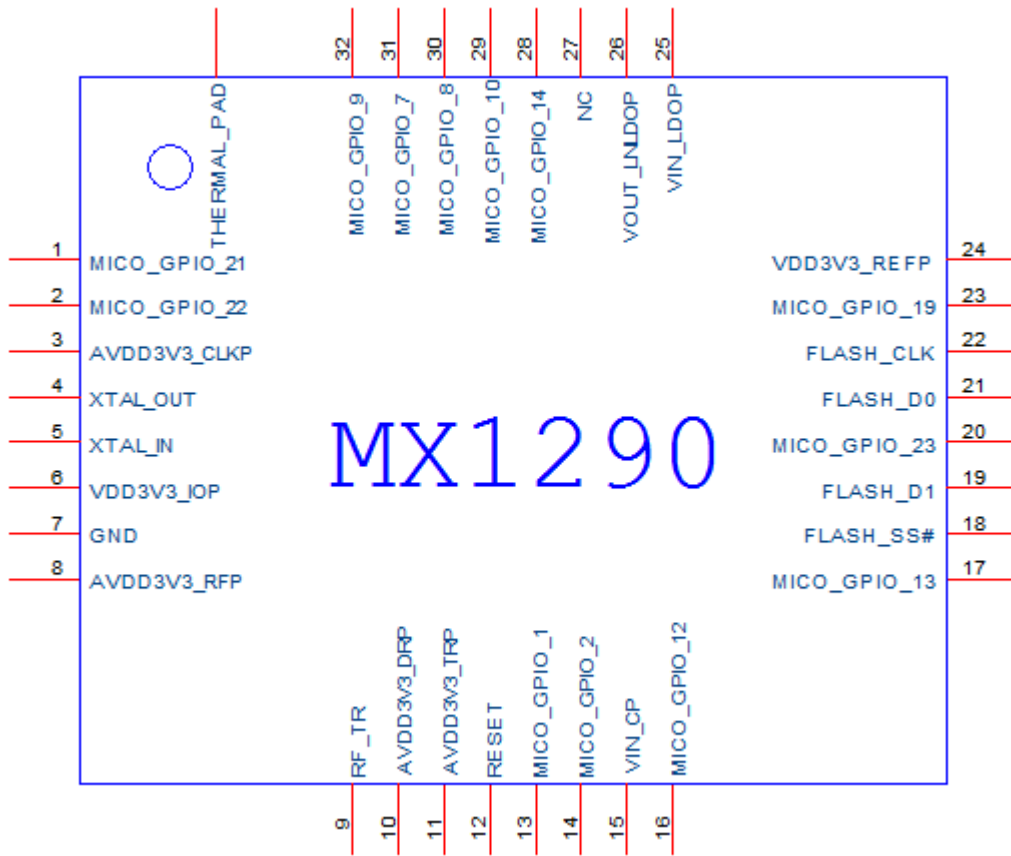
32 31 30 29 28 27 26 25

THERMAL_PAD MICO_GPIO_9 MICO_GPIO_7 MICO_GPIO_8 MICO_GPIO_10 MICO_GPIO_14 NC VOUT_LNLDOP VIN_LDOP

1 MICO_GPIO_21
2 MICO_GPIO_22
3 AVDD3V3_CLKP
4 XTAL_OUT
5 XTAL_IN
6 VDD3V3_IOP
7 GND
8 AVDD3V3_RFP

MX1290

VDD3V3_REFP 24
MICO_GPIO_19 23
FLASH_CLK 22
FLASH_D0 21
MICO_GPIO_23 20
FLASH_D1 19
FLASH_SS# 18
MICO_GPIO_13 17

RF_TR AVDD3V3_DRP AVDD3V3_TRP RESET MICO_GPIO_1 MICO_GPIO_2 VIN_CP MICO_GPIO_12

9 10 11 12 13 14 15 16